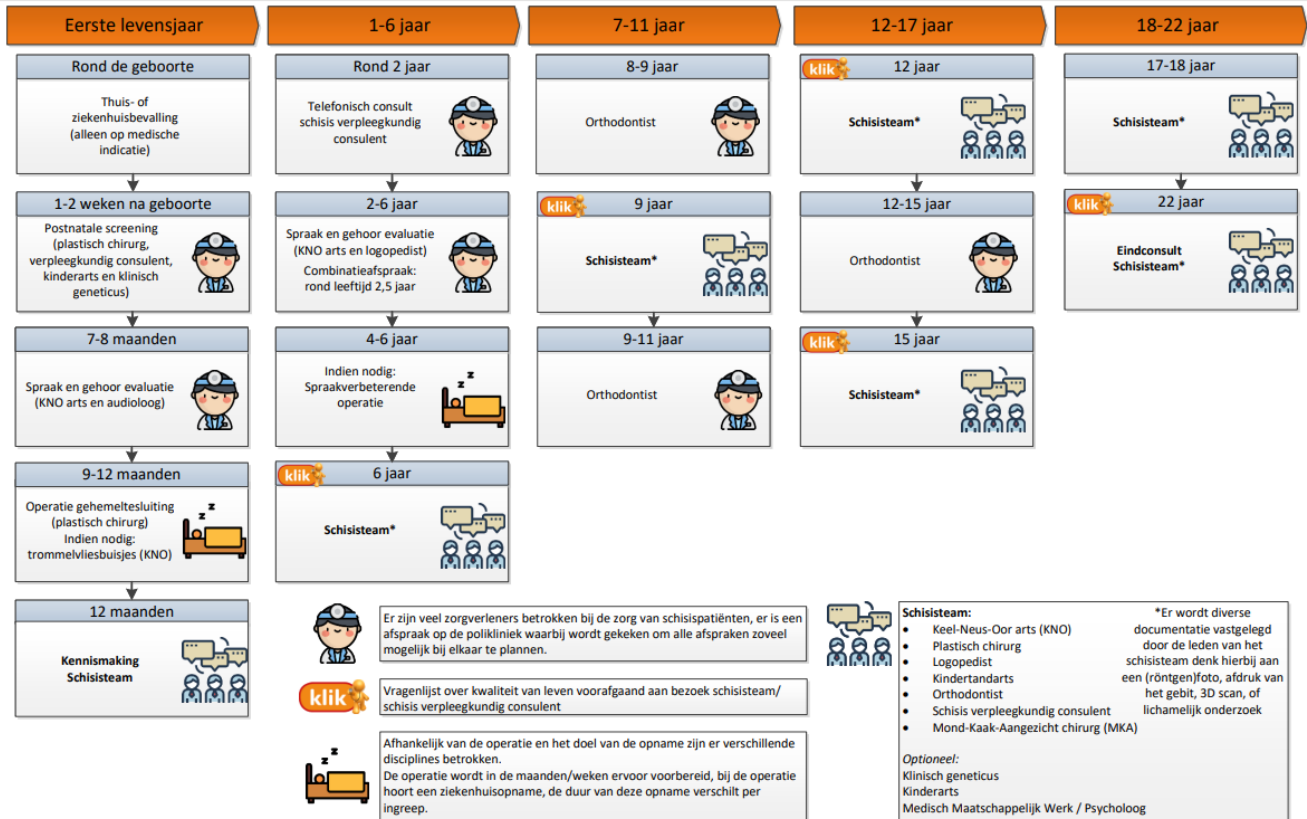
Eerste levensjaar

Rond de geboorte

Thuis- of ziekenhuisbevalling (alleen op medische indicatie)

1-2 weken na geboorte

Postnatale screening (plastisch chirurg, verpleegkundig consulent, kinderarts en klinisch geneticus)

7-8 maanden

Spraak en gehoor evaluatie (KNO arts en audioloog)

9-12 maanden

Operatie gehemeltesluiting (plastisch chirurg)
Indien nodig: trommelvliesbuisjes (KNO)

z z

12 maanden

Kennismaking Schisisteam

1-6 jaar

Rond 2 jaar

Telefonisch consult schisis verpleegkundig consulent

2-6 jaar

Spraak en gehoor evaluatie (KNO arts en logopedist)
Combinatieafspraak: rond leeftijd 2,5 jaar

4-6 jaar

Indien nodig: Spraakverbeterende operatie

z z

klik 6 jaar

Schisisteam*

7-11 jaar

8-9 jaar

Orthodontist

klik 9 jaar

Schisisteam*

9-11 jaar

Orthodontist

12-17 jaar

klik 12 jaar

Schisisteam*

12-15 jaar

Orthodontist

klik 15 jaar

Schisisteam*

18-22 jaar

17-18 jaar

Schisisteam*

klik 22 jaar

Eindconsult Schisisteam*

Er zijn veel zorgverleners betrokken bij de zorg van schisispatiënten, er is een afspraak op de polikliniek waarbij wordt gekeken om alle afspraken zoveel mogelijk bij elkaar te plannen.

klik
Vragenlijst over kwaliteit van leven voorafgaand aan bezoek schisisteam/ schisis verpleegkundig consulent

z z
Afhankelijk van de operatie en het doel van de opname zijn er verschillende disciplines betrokken.
De operatie wordt in de maanden/weken ervoor voorbereid, bij de operatie hoort een ziekenhuisopname, de duur van deze opname verschilt per ingreep.

Schisisteam:
- Keel-Neus-Oor arts (KNO)
- Plastisch chirurg
- Logopedist
- Kindertandarts
- Orthodontist
- Schisis verpleegkundig consulent
- Mond-Kaak-Aangezicht chirurg (MKA)

*Er wordt diverse documentatie vastgelegd door de leden van het schisisteam denk hierbij aan een (röntgen)foto, afdruk van het gebit, 3D scan, of lichamelijk onderzoek

Optioneel:
Klinisch geneticus
Kinderarts
Medisch Maatschappelijk Werk / Psycholoog